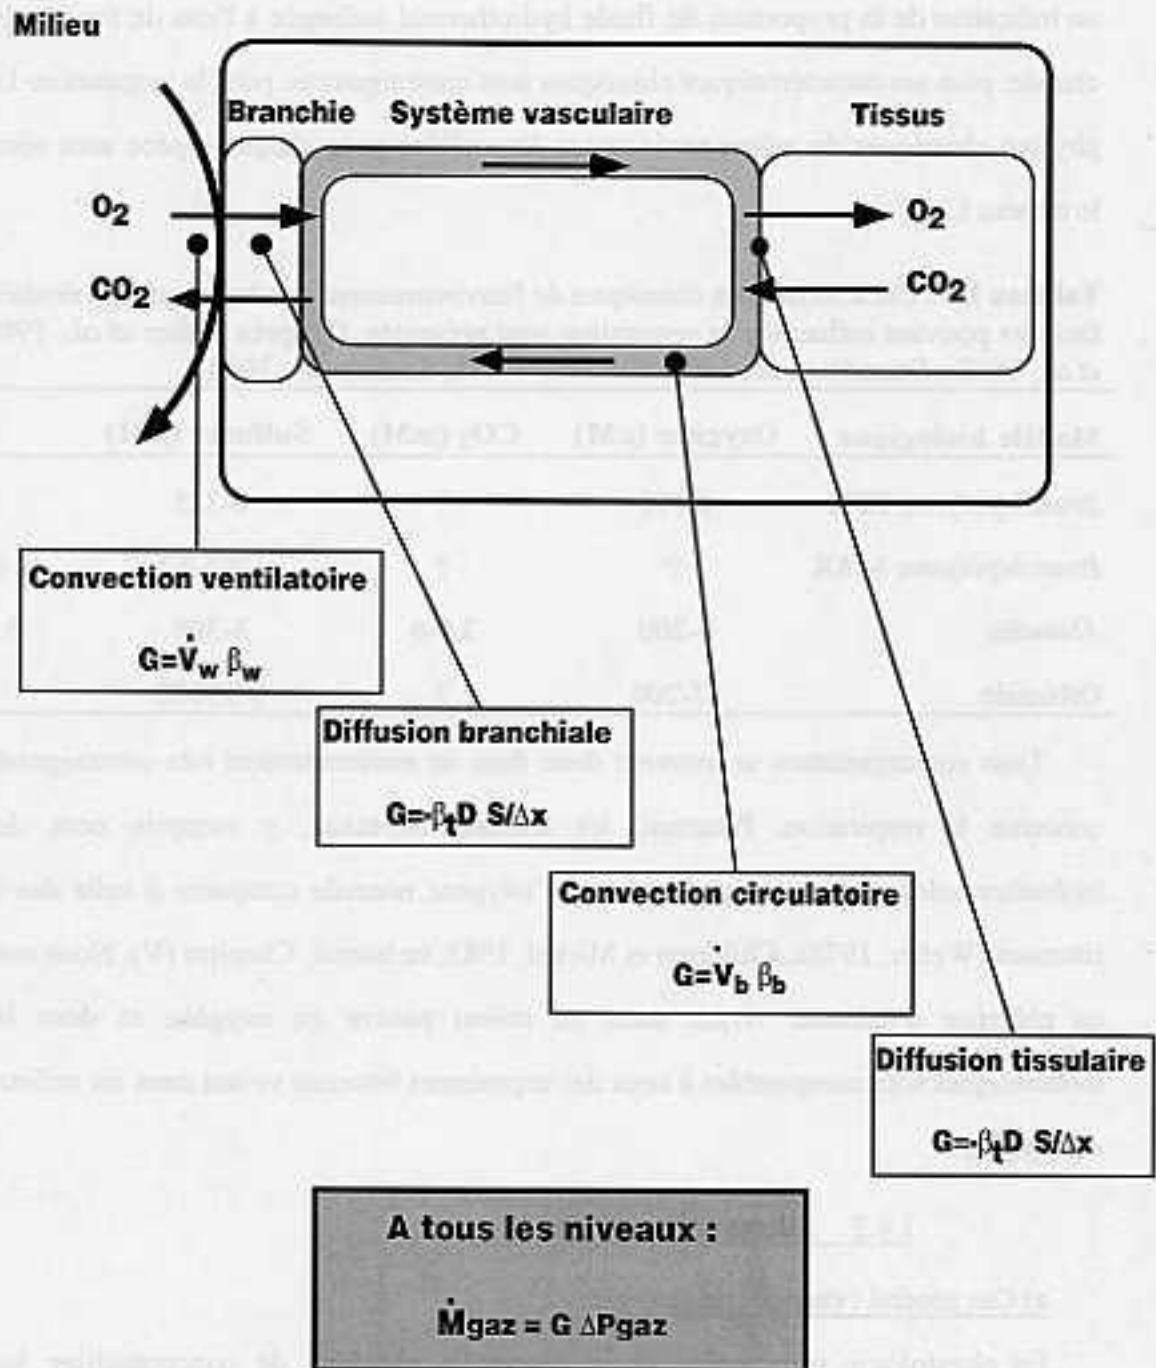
Milieu

Branchie

Système vasculaire

Tissus

$O_2$

$CO_2$

$O_2$

$CO_2$

Convection ventilatoire

$G=\dot{V}_w \beta_w$

Diffusion branchiale

$G=\beta_t D \, S/\Delta x$

Convection circulatoire

$G=\dot{V}_b \beta_b$

Diffusion tissulaire

$G=\beta_t D \, S/\Delta x$

A tous les niveaux :

$\dot{M}gaz = G \, \Delta Pgaz$